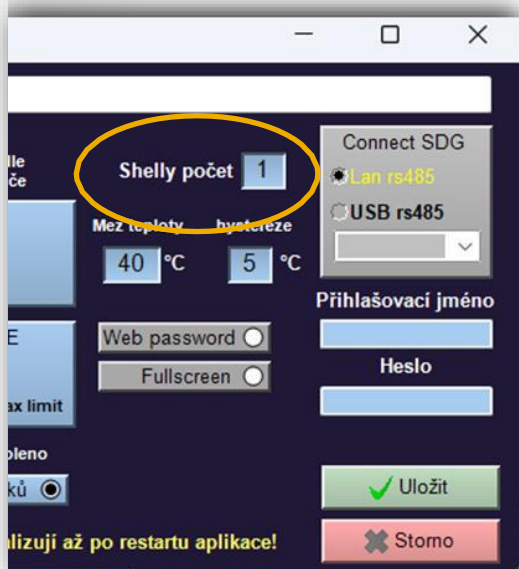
lle
če

Shelly počet 1

Mez teploty hystereze
40 °C 5 °C

Connect SDG
Lan rs485
USB rs485

Přihlašovací jméno

Heslo

E

ax limit

Web password
Fullscreen

oleno
ků

Uložit
Storno

lizuji až po restartu aplikace!